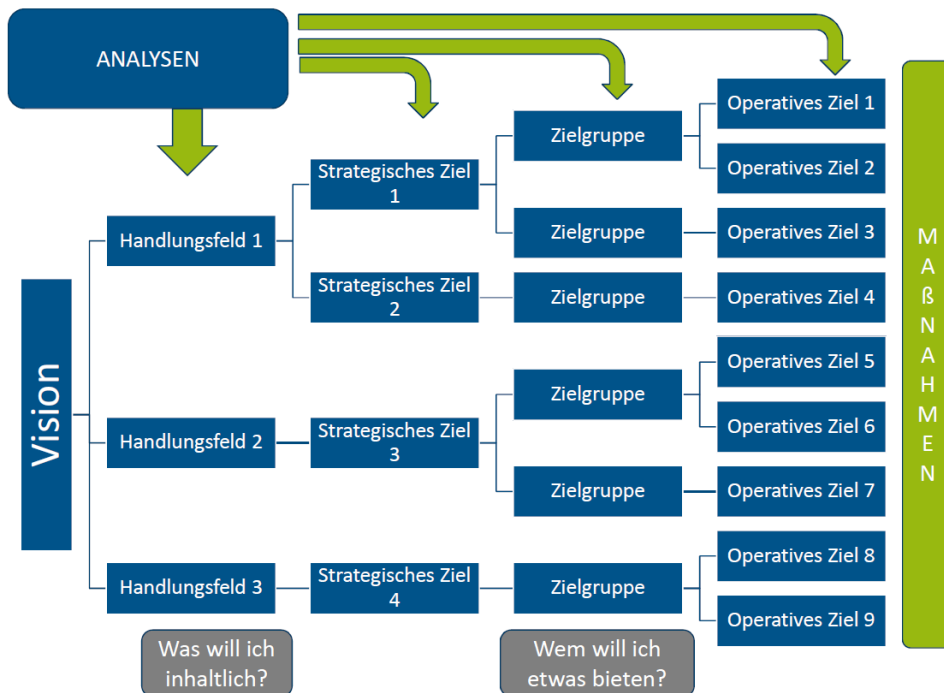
ANALYSEN

Vision

Handlungsfeld 1

Handlungsfeld 2

Handlungsfeld 3

Strategisches Ziel 1

Strategisches Ziel 2

Strategisches Ziel 3

Strategisches Ziel 4

Zielgruppe

Zielgruppe

Zielgruppe

Zielgruppe

Zielgruppe

Zielgruppe

Operatives Ziel 1

Operatives Ziel 2

Operatives Ziel 3

Operatives Ziel 4

Operatives Ziel 5

Operatives Ziel 6

Operatives Ziel 7

Operatives Ziel 8

Operatives Ziel 9

MAßNAHMEN

Was will ich inhaltlich?

Wem will ich etwas bieten?